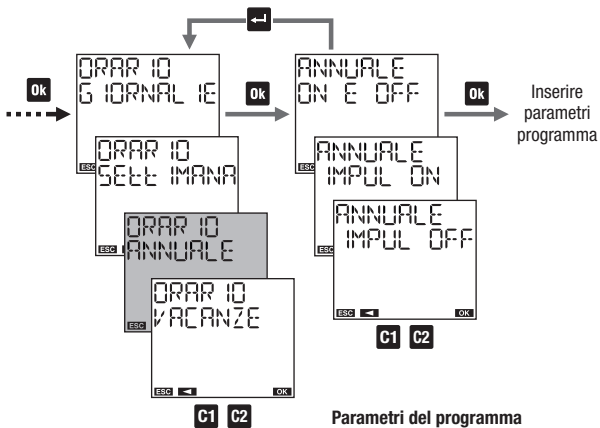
Ok

ORARIO
GIORNALIE

ORARIO
SETTIMANA

ORARIO
ANNUALE

ORARIO
VACANZE

ESC ◄ OK

C1 C2

Ok

ANNUALE
ON E OFF

ANNUALE
IMPUL ON

ANNUALE
IMPUL OFF

ESC ◄ OK

C1 C2

Ok

Inserire parametri programma

Parametri del programma